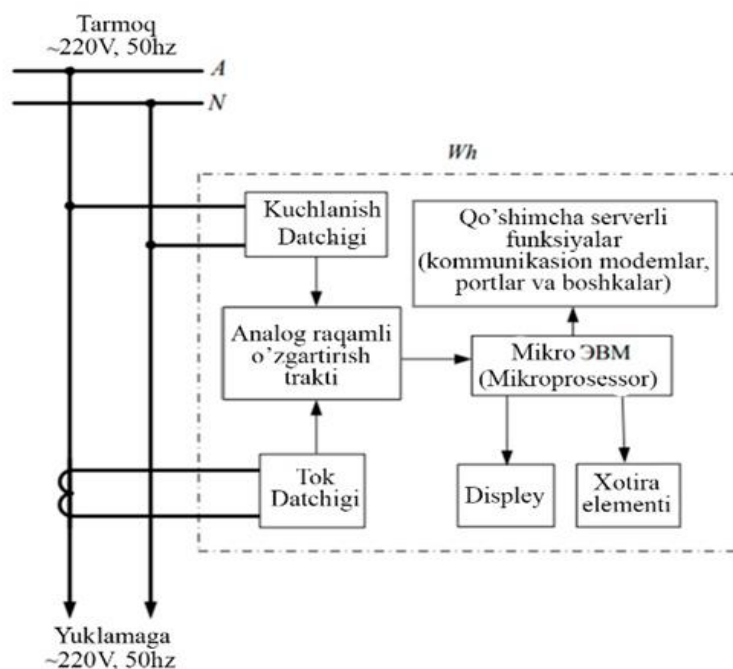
Tarmoq
~220V, 50hz

A

N

Wh

Kuchlanish Datchigi

Qo'shimcha serverli funksiyalar (kommunikasion modemlar, portlar va boshkalar)

Analog raqamli o'zgartirish trakti

Mikro ЭВМ (Mikroprosessor)

Tok Datchigi

Displey

Xotira elementi

Yuklamaga
~220V, 50hz